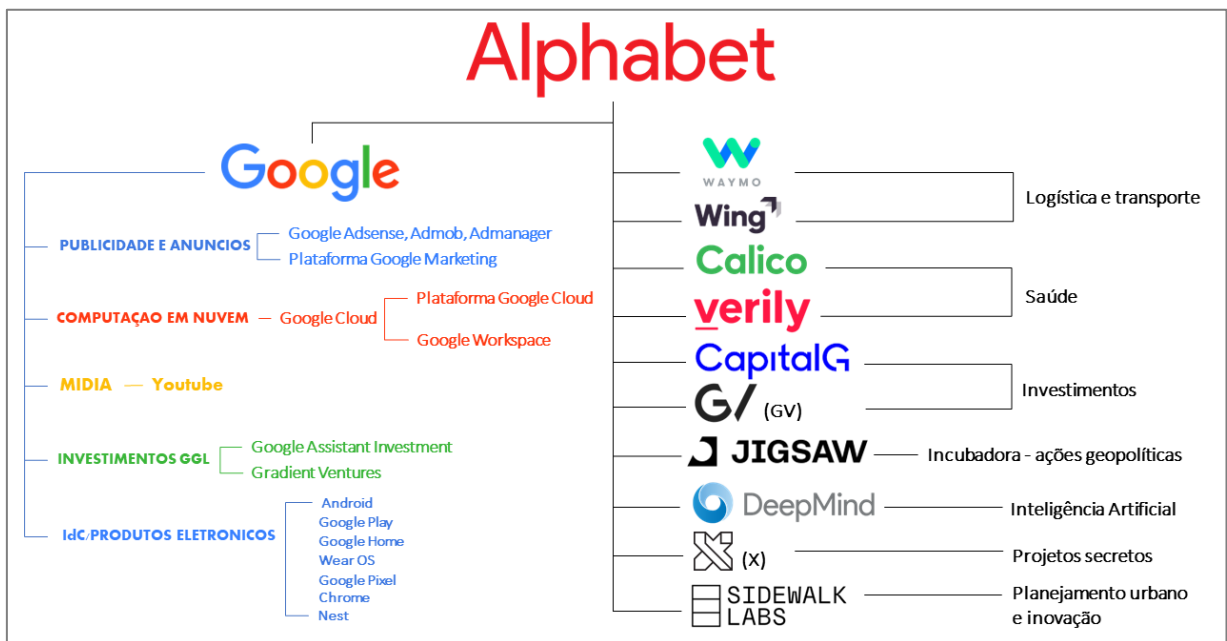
Alphabet

Google

PUBLICIDADE E ANUNCIOS
Google Adsense, Admob, Admanager
Plataforma Google Marketing

COMPUTAÇAO EM NUVEM — Google Cloud
Plataforma Google Cloud
Google Workspace

MIDIA — Youtube

INVESTIMENTOS GGL
Google Assistant Investment
Gradient Ventures

IdC/PRODUTOS ELETRONICOS
Android
Google Play
Google Home
Wear OS
Google Pixel
Chrome
Nest

WAYMO
Wing
Logística e transporte

Calico
verily
Saúde

CapitalG
G/ (GV)
Investimentos

JIGSAW
Incubadora - ações geopolíticas

DeepMind
Inteligência Artificial

(X)
Projetos secretos

SIDEWALK LABS
Planejamento urbano e inovação